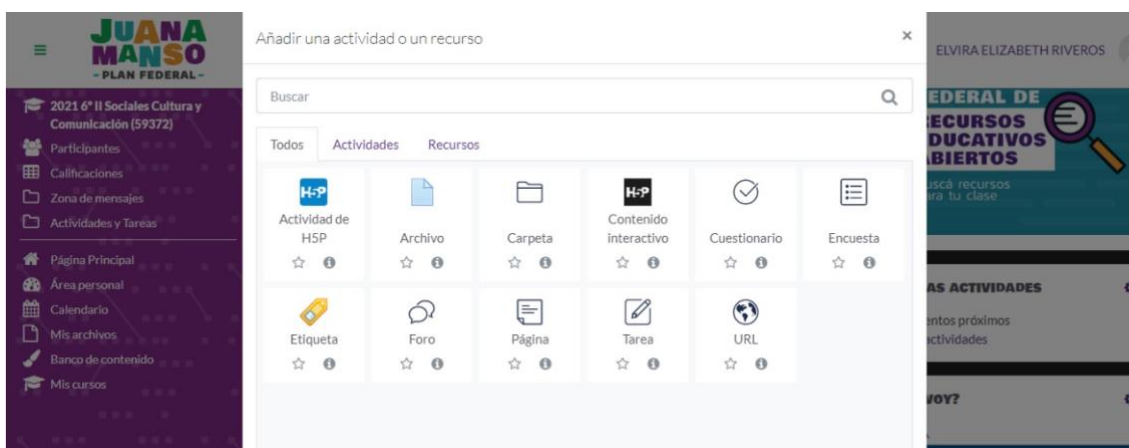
JUANA MANSO
- PLAN FEDERAL -

2021 6° II Sociales Cultura y Comunicación (59372)
Participantes
Calificaciones
Zona de mensajes
Actividades y Tareas
Página Principal
Área personal
Calendario
Mis archivos
Banco de contenido
Mis cursos

Añadir una actividad o un recurso

×

Buscar

Todos
Actividades
Recursos

H5P
Actividad de H5P

Archivo

Carpeta

H5P
Contenido interactivo

Cuestionario

Encuesta

Etiqueta

Foro

Página

Tarea

URL

ELVIRA ELIZABETH RIVEROS

EDERAL DE
ECURSOS
DUCATIVOS
BIERTOS
uscá recursos
ara tu clase

AS ACTIVIDADES
entos próximos
ctividades

VOY?